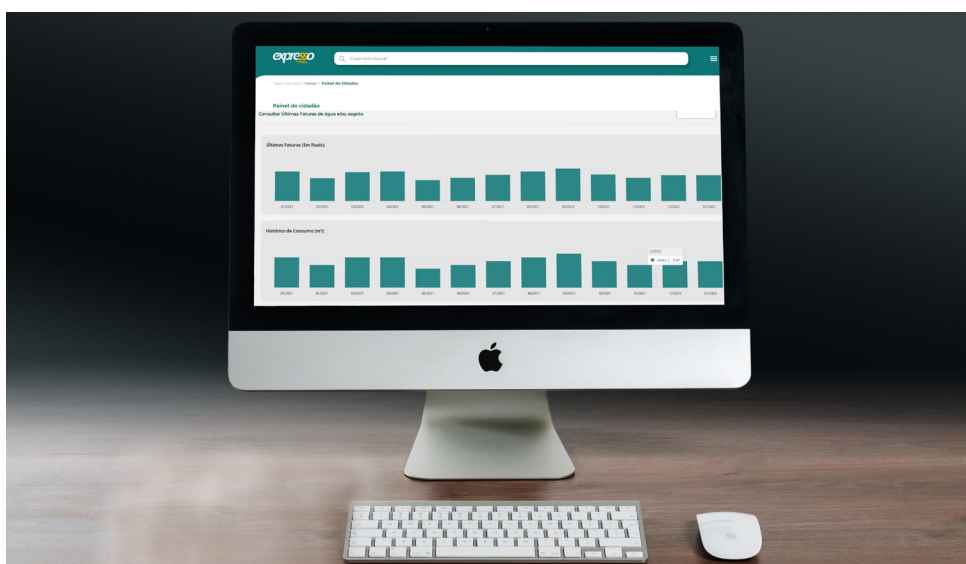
expresso

O que você procura?

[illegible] Home > Painel do Cidadão

Painel do cidadão

Consultar Últimas Faturas de água e/ou esgoto

Últimas Faturas (Em Reais):

01/2021 02/2021 03/2021 04/2021 05/2021 06/2021 07/2021 08/2021 09/2021 10/2021 11/2021 12/2021 01/2022

Histórico de Consumo (m³):

01/2021 02/2021 03/2021 04/2021 05/2021 06/2021 07/2021 08/2021 09/2021 10/2021 11/2021 12/2021 01/2022

12/2021
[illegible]